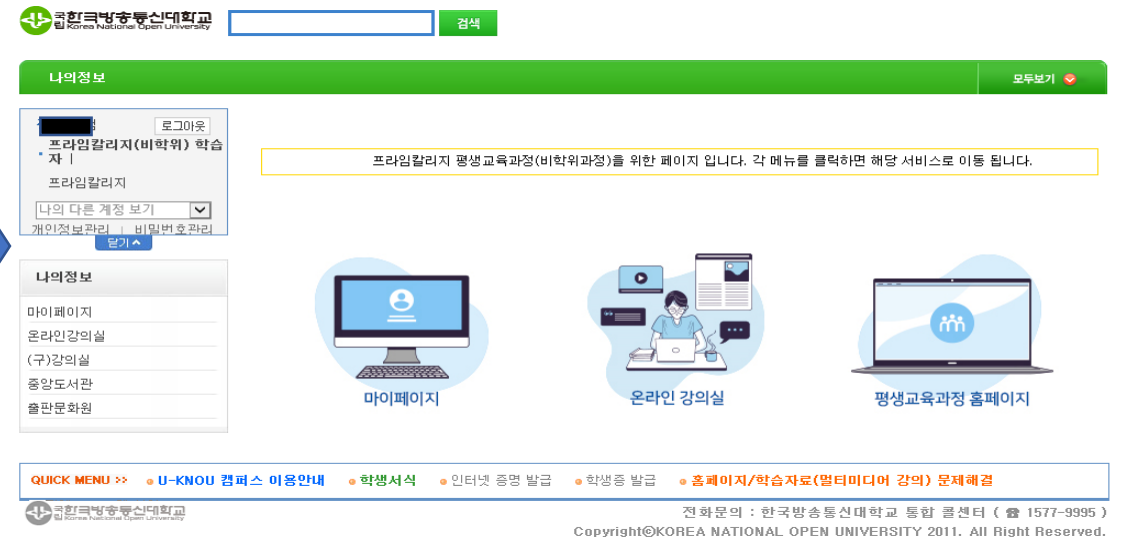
국립 한국방송통신대학교 Korea National Open University

검색

나의정보

모두보기

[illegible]

로그아웃

프라임칼리지(비학위) 학습자 |

프라임칼리지

나의 다른 계정 보기

개인정보관리 | 비밀번호관리

닫기

나의정보

마이페이지

온라인강의실

(구)강의실

중앙도서관

출판문화원

프라임칼리지 평생교육과정(비학위과정)을 위한 페이지 입니다. 각 메뉴를 클릭하면 해당 서비스로 이동 됩니다.

마이페이지

온라인 강의실

평생교육과정 홈페이지

QUICK MENU >> U-KNOU 캠퍼스 이용안내 학생서식 인터넷 증명 발급 학생증 발급 홈페이지/학습자료(멀티미디어 강의) 문제해결

국립 한국방송통신대학교 Korea National Open University

전화문의 : 한국방송통신대학교 통합 콜센터 ( ☎ 1577-9995 )

Copyright©KOREA NATIONAL OPEN UNIVERSITY 2011. All Right Reserved.